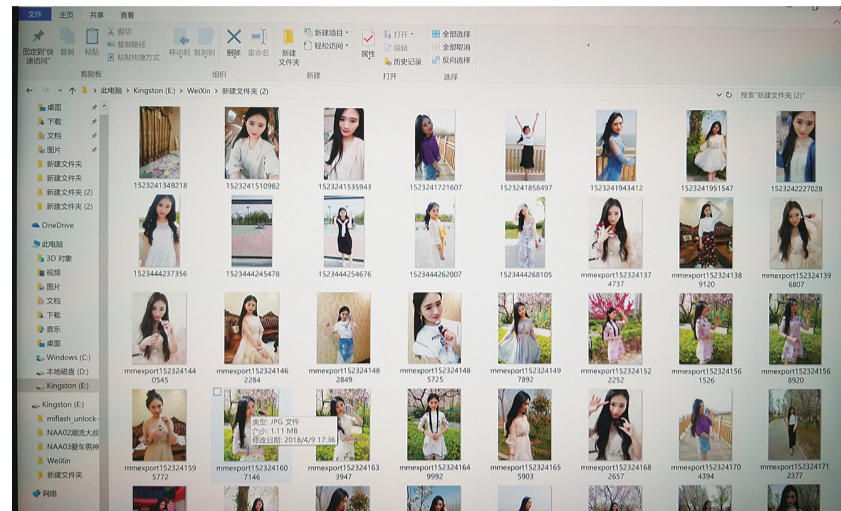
文件 主页 共享 查看

固定到"快速访问" 复制 粘贴 剪切 复制路径 粘贴快捷方式 剪贴板

移动到 复制到 删除 重命名 组织

新建文件夹 新建项目 轻松访问 新建

属性 打开 编辑 历史记录 打开

全部选择 全部取消 反向选择 选择

← → ↑ 此电脑 › Kingston (E:) › WeiXin › 新建文件夹 (2)

搜索"新建文件夹 (2)"

桌面
下载
文档
图片
新建文件夹
新建文件夹
新建文件夹 (2)
新建文件夹 (2)

OneDrive

此电脑
3D 对象
视频
图片
文档
下载
音乐
桌面
Windows (C:)
本地磁盘 (D:)
Kingston (E:)

Kingston (E:)
miflash_unlock-
NAA02潮流大叔
NAA03爱车男神
WeiXin
新建文件夹

1523241349218
1523241510982
1523241535943
1523241721607
1523241858497
1523241943412
1523241951547
1523242227028

1523444237356
1523444245478
1523444254676
1523444262007
1523444268105
mmexport1523241374737
mmexport1523241389120
mmexport1523241396807

mmexport1523241440545
mmexport1523241462284
mmexport1523241482849
mmexport1523241485725
mmexport1523241497892
mmexport1523241522252
mmexport1523241561526
mmexport1523241568920

mmexport1523241595772
mmexport1523241607146
类型: JPG 文件
大小: 1.11 MB
修改日期: 2018/4/9 17:36
mmexport1523241633947
mmexport1523241649992
mmexport1523241655903
mmexport1523241682657
mmexport1523241704394
mmexport1523241712377